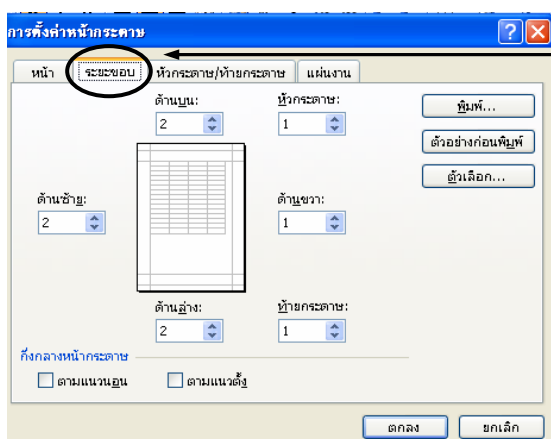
การตั้งค่าหน้ากระดาษ

หน้า | ระยะขอบ | หัวกระดาษ/ท้ายกระดาษ | แผ่นงาน

ด้านบน:
2

หัวกระดาษ:
1

พิมพ์...

ตัวอย่างก่อนพิมพ์

ตัวเลือก...

ด้านซ้าย:
2

ด้านขวา:
1

ด้านล่าง:
2

ท้ายกระดาษ:
1

กึ่งกลางหน้ากระดาษ

ตามแนวนอน

ตามแนวตั้ง

ตกลง

ยกเลิก